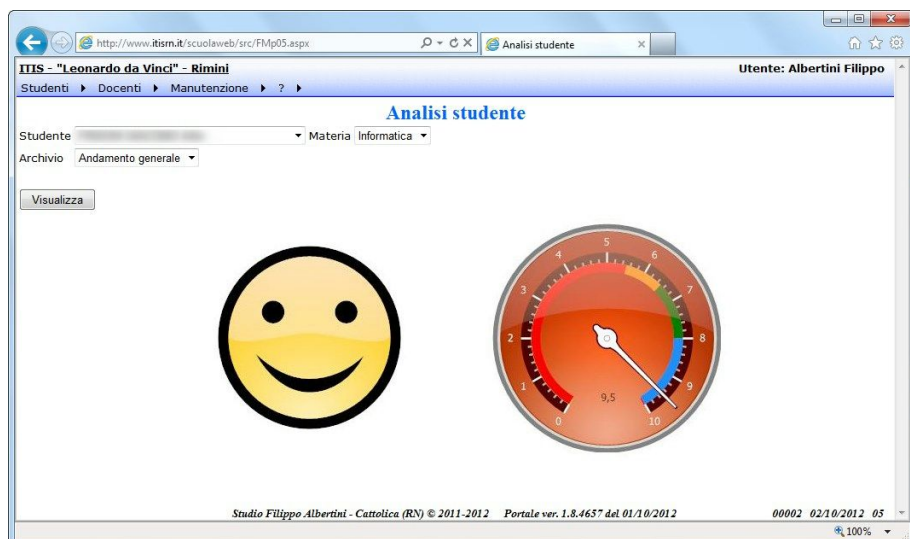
http://www.itisrn.it/scuolaweb/src/FMp05.aspx

Analisi studente

ITIS - "Leonardo da Vinci" - Rimini

Utente: Albertini Filippo

Studenti ▸ Docenti ▸ Manutenzione ▸ ? ▸

Analisi studente

Studente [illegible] Materia Informatica

Archivio Andamento generale

Visualizza

0 1 2 3 4 5 6 7 8 9 10

9,5

Studio Filippo Albertini - Cattolica (RN) © 2011-2012 Portale ver. 1.8.4657 del 01/10/2012

00002 02/10/2012 05

100%